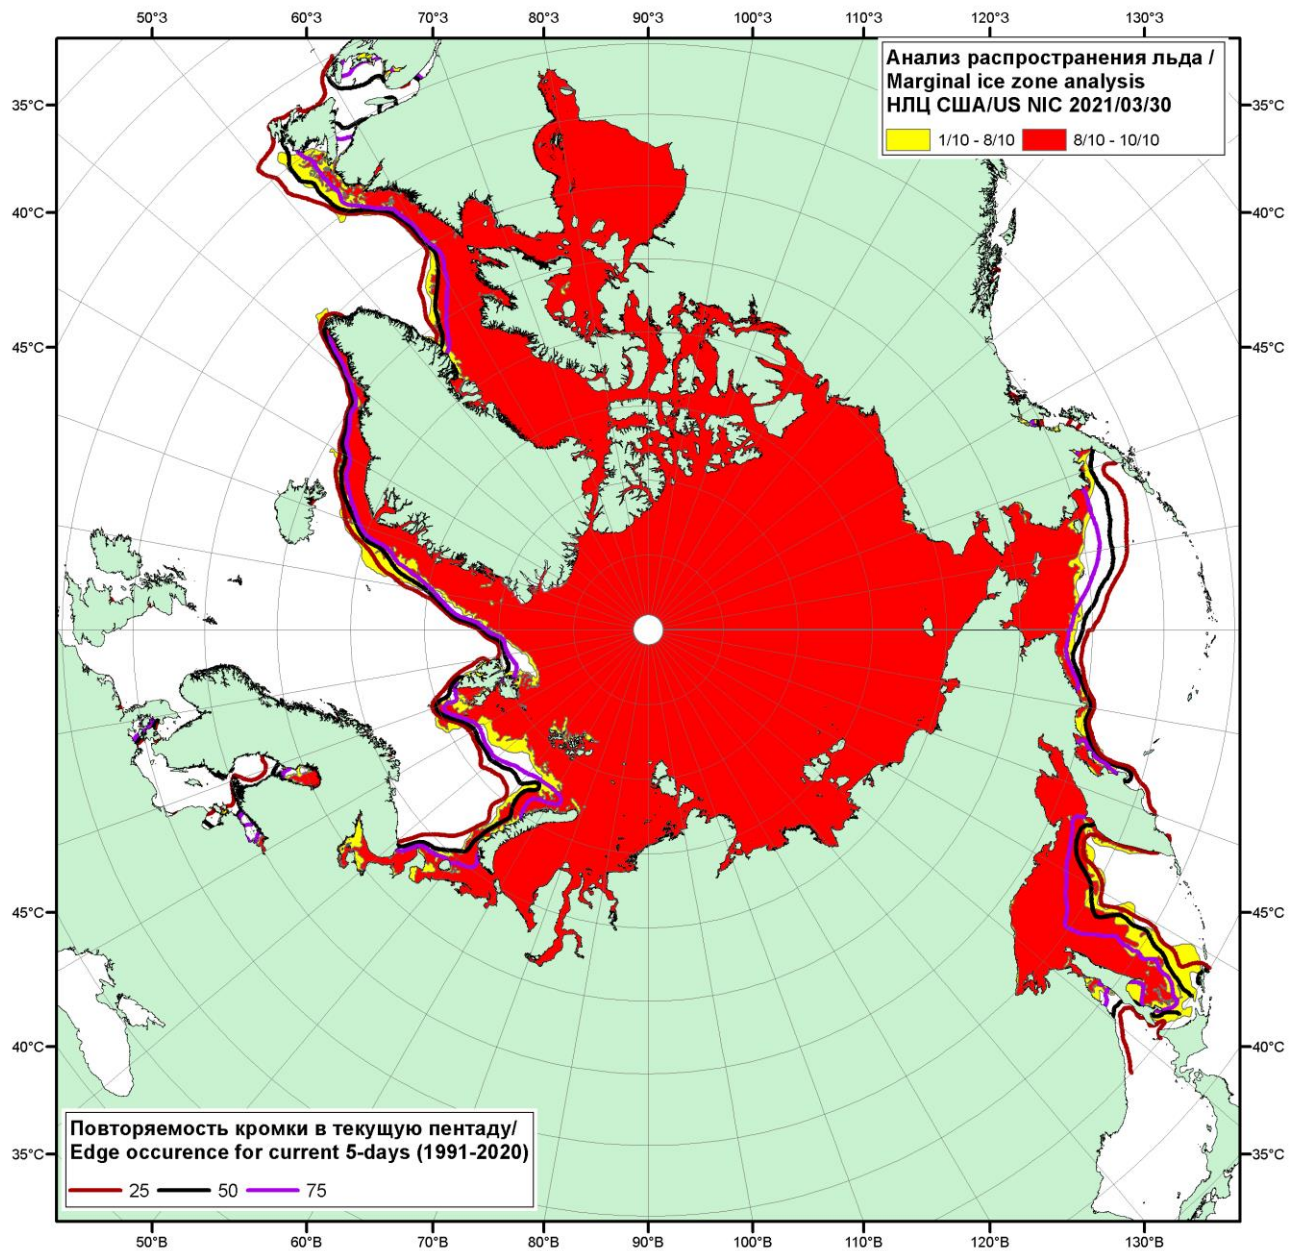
50°З 60°З 70°З 80°З 90°З 100°З 110°З 120°З 130°З

Анализ распространения льда /
Marginal ice zone analysis
НЛЦ США/US NIC 2021/03/30

1/10 - 8/10 8/10 - 10/10

35°С 40°С 45°С 45°С 40°С 35°С

35°С 40°С 45°С 45°С 40°С 35°С

Повторяемость кромки в текущую пентаду/
Edge occurence for current 5-days (1991-2020)

25 50 75

50°В 60°В 70°В 80°В 90°В 100°В 110°В 120°В 130°В